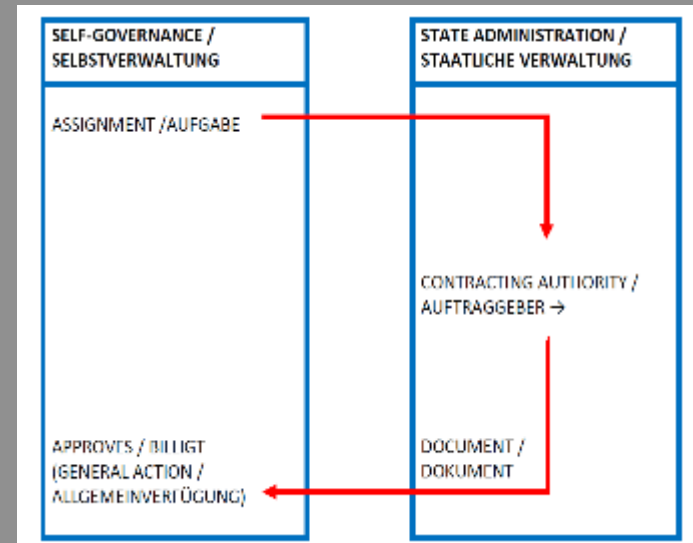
SELF-GOVERNANCE / SELBSTVERWALTUNG

ASSIGNMENT /AUFGABE

APPROVES / BILLIGT (GENERAL ACTION / ALLGEMEINVERFÜGUNG)

STATE ADMINISTRATION / STAATLICHE VERWALTUNG

CONTRACTING AUTHORITY / AUFTRAGGEBER →

DOCUMENT / DOKUMENT